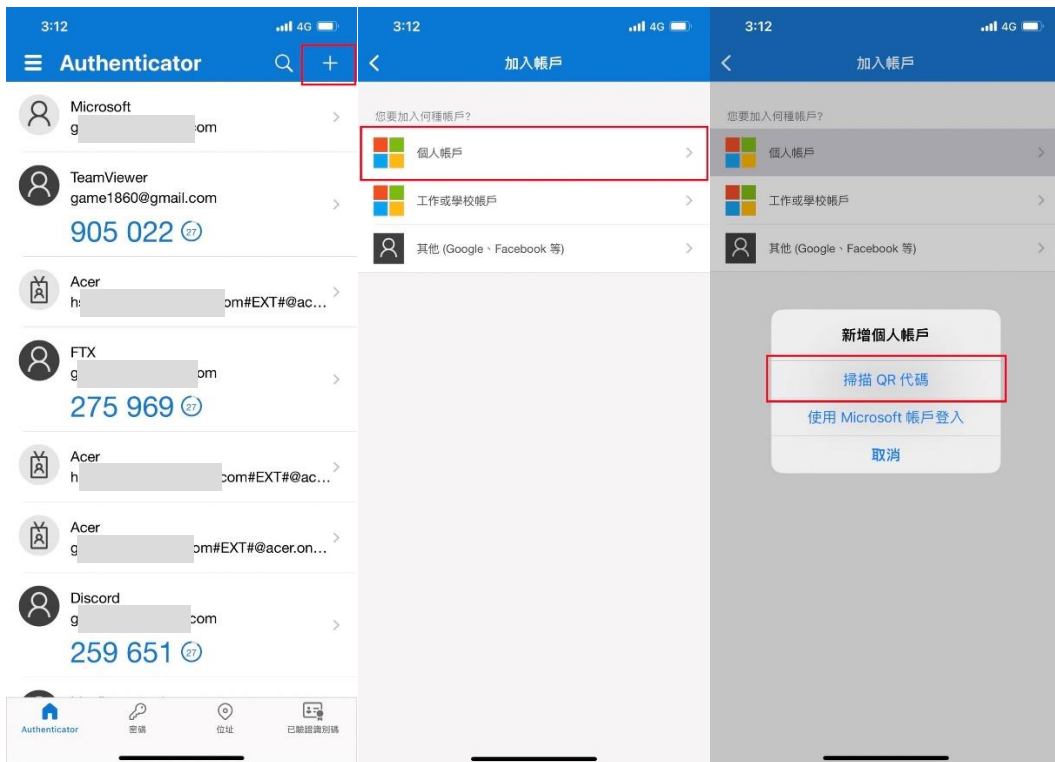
3:12 4G

Authenticator

Microsoft
g om

TeamViewer
game1860@gmail.com
905 022 27

Acer
h om#EXT#@ac…

FTX
g om
275 969 27

Acer
h com#EXT#@ac…

Acer
g om#EXT#@acer.on…

Discord
g com
259 651 27

Authenticator 密碼 位址 已驗證識別碼

3:12 4G

加入帳戶

您要加入何種帳戶?

個人帳戶

工作或學校帳戶

其他 (Google、Facebook 等)

3:12 4G

加入帳戶

您要加入何種帳戶?

個人帳戶

工作或學校帳戶

其他 (Google、Facebook 等)

新增個人帳戶

掃描 QR 代碼

使用 Microsoft 帳戶登入

取消